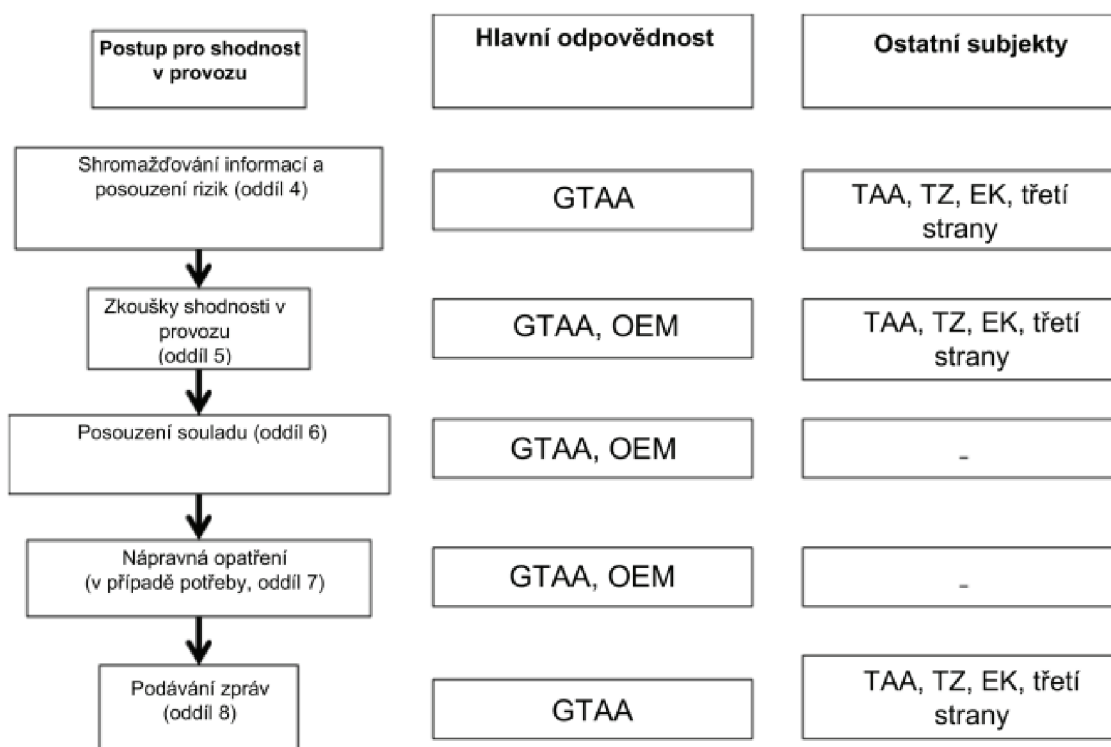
Postup pro shodnost v provozu

Hlavní odpovědnost

Ostatní subjekty

Shromažďování informací a posouzení rizik (oddíl 4)

GTAA

TAA, TZ, EK, třetí strany

Zkoušky shodnosti v provozu (oddíl 5)

GTAA, OEM

TAA, TZ, EK, třetí strany

Posouzení souladu (oddíl 6)

GTAA, OEM

-

Nápravná opatření (v případě potřeby, oddíl 7)

GTAA, OEM

-

Podávání zpráv (oddíl 8)

GTAA

TAA, TZ, EK, třetí strany